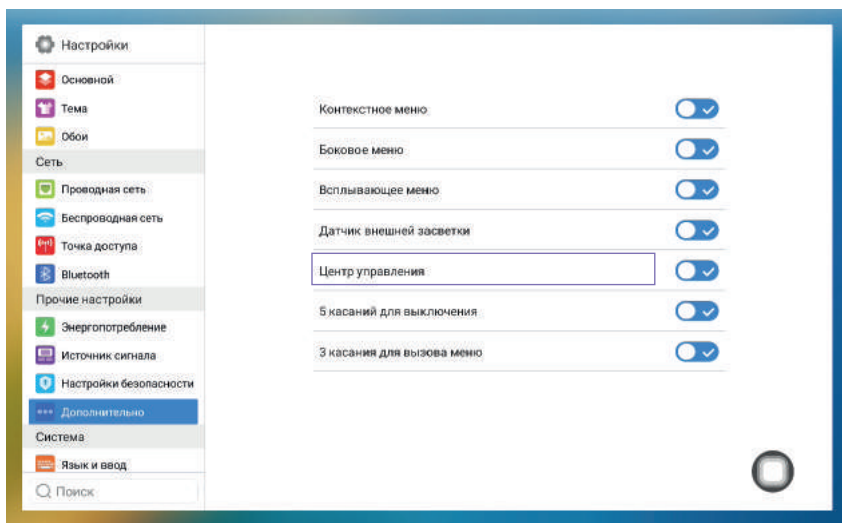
Настройки
Основной
Тема
Обои
Сеть
Проводная сеть
Беспроводная сеть
Точка доступа
Bluetooth
Прочие настройки
Энергопотребление
Источник сигнала
Настройки безопасности
Дополнительно
Система
Язык и ввод
Поиск

Контекстное меню
Боковое меню
Всплывающее меню
Датчик внешней засветки
Центр управления
5 касаний для выключения
3 касания для вызова меню